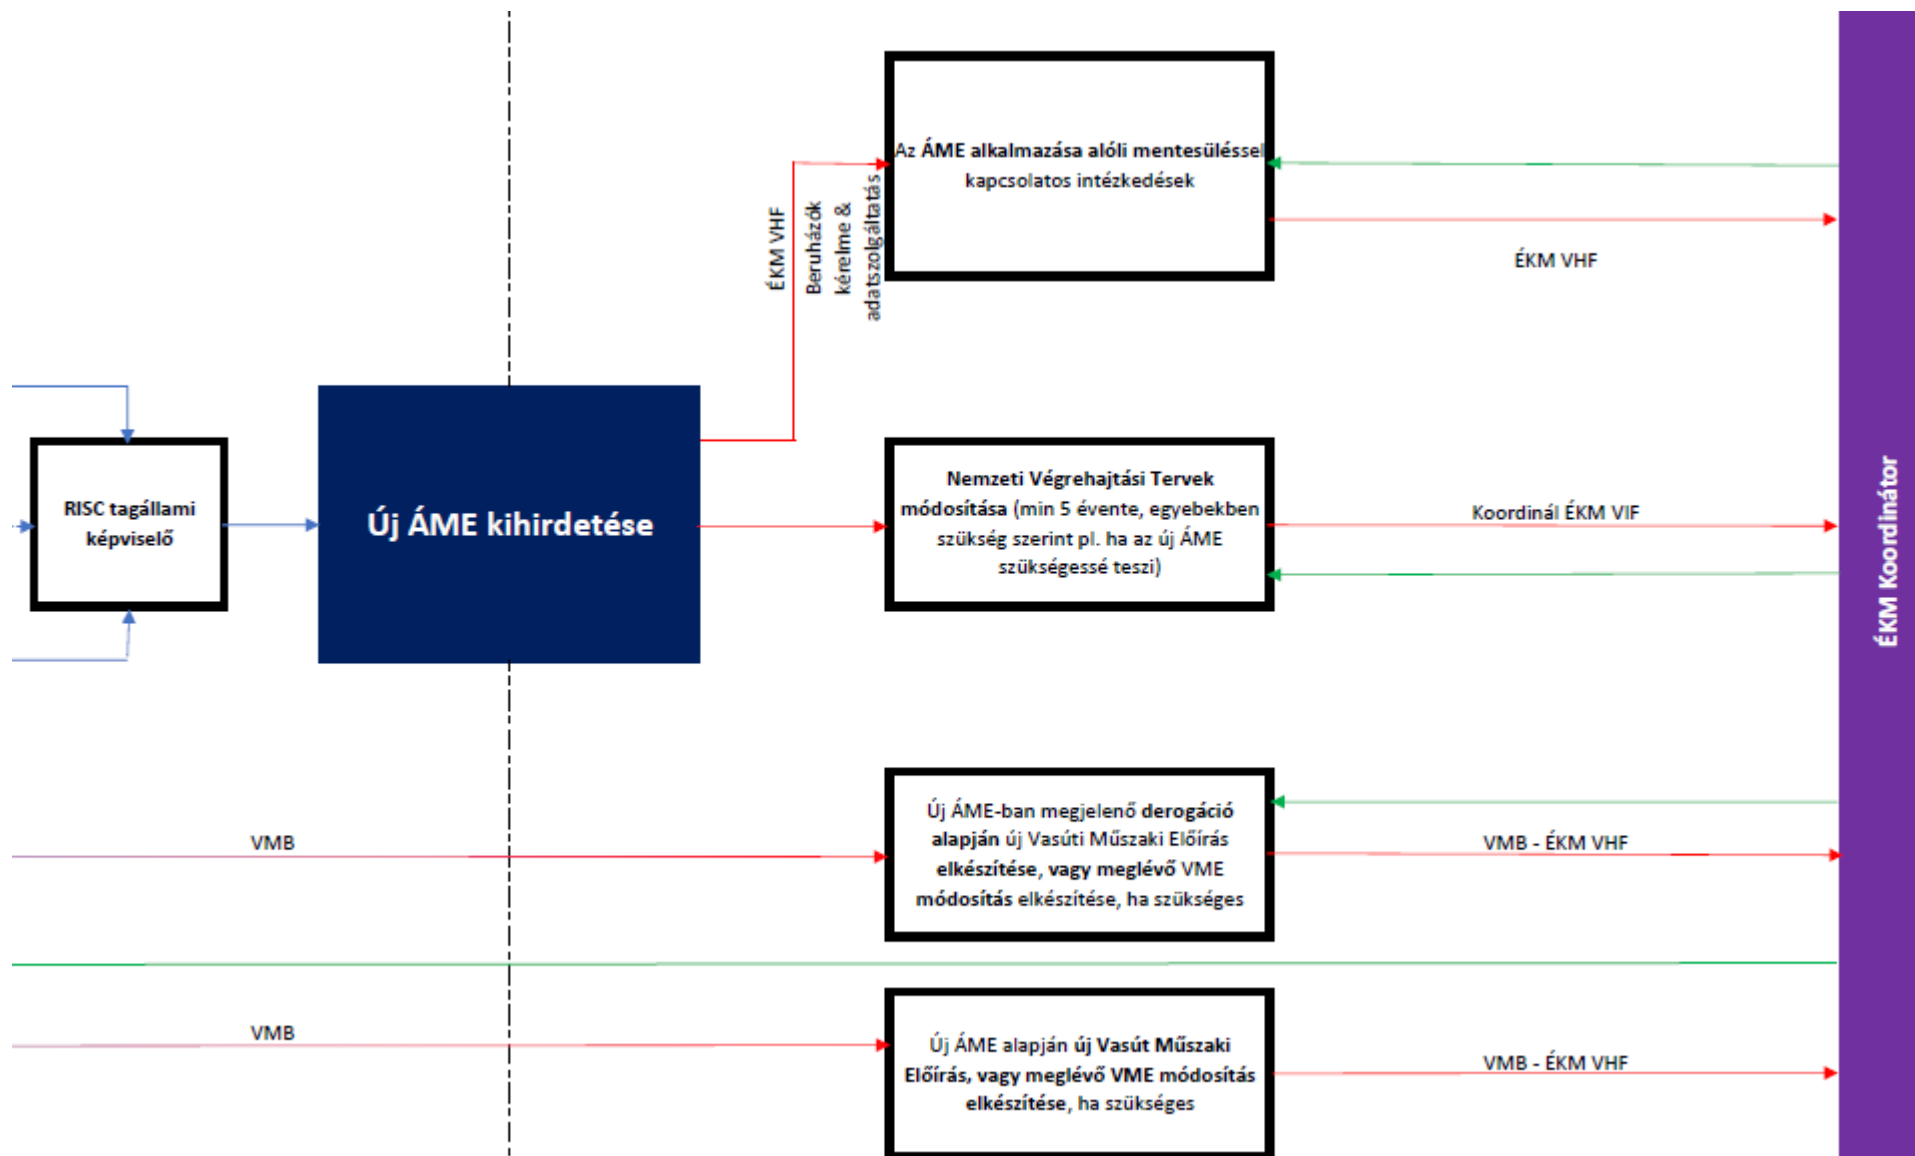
Az ÁME alkalmazása alóli mentesüléssel kapcsolatos intézkedések

ÉKM VHF

Beruházók kérelme & adatszolgáltatás

ÉKM VHF

RISC tagállami képviselő

Új ÁME kihirdetése

Nemzeti Végrehajtási Tervek módosítása (min 5 évente, egyebekben szükség szerint pl. ha az új ÁME szükségessé teszi)

Koordinál ÉKM VIF

ÉKM Koordinátor

VMB

Új ÁME-ban megjelenő derogáció alapján új Vasúti Műszaki Előírás elkészítése, vagy meglévő VME módosítás elkészítése, ha szükséges

VMB - ÉKM VHF

VMB

Új ÁME alapján új Vasút Műszaki Előírás, vagy meglévő VME módosítás elkészítése, ha szükséges

VMB - ÉKM VHF